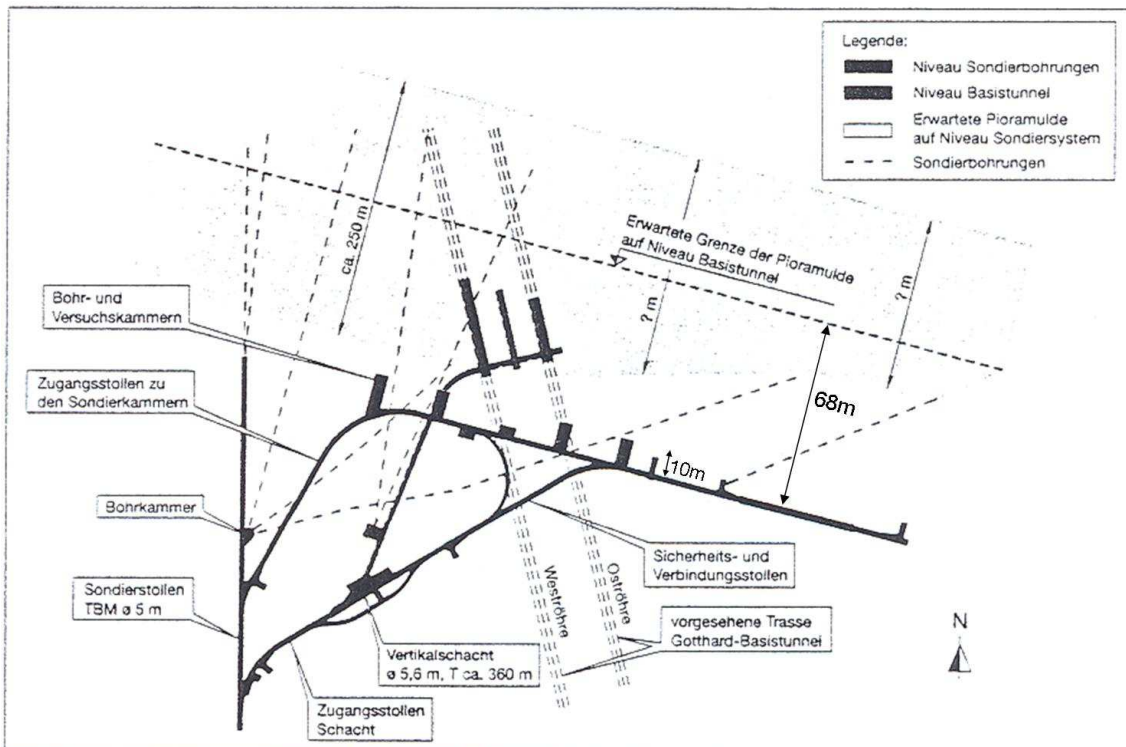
Legende:
Niveau Sondierbohrungen
Niveau Basistunnel
Erwartete Pioramulde auf Niveau Sondiersystem
Sondierbohrungen

ca. 250 m

Erwartete Grenze der Pioramulde auf Niveau Basistunnel

? m

? m

Bohr- und Versuchskammern

Zugangsstollen zu den Sondierkammern

68m

10m

Bohrkammer

Sicherheits- und Verbindungsstollen

Sondierstollen TBM ø 5 m

Weströhre

Oströhre

vorgesehene Trasse Gotthard-Basistunnel

N

Vertikalschacht ø 5,6 m, T ca. 360 m

Zugangsstollen Schacht